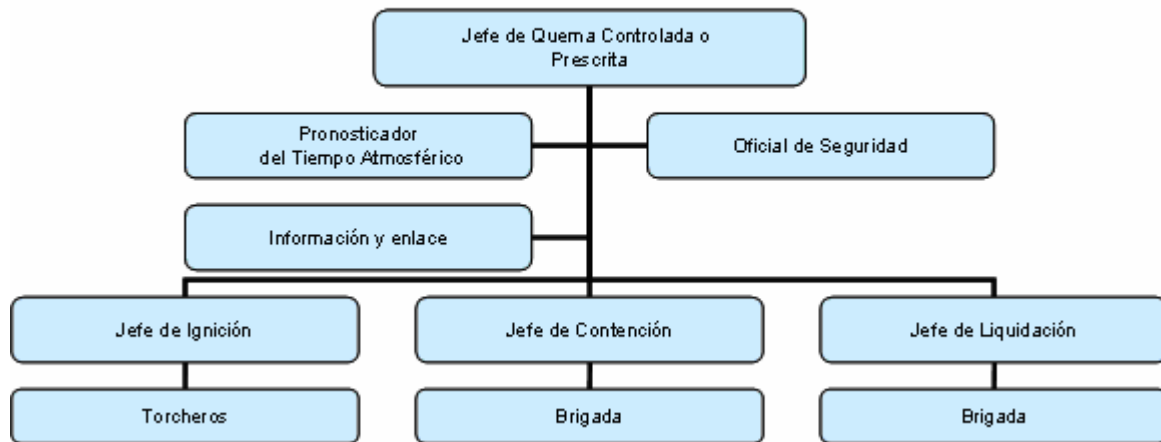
Jefe de Quema Controlada o Prescrita

Pronosticador del Tiempo Atmosférico

Oficial de Seguridad

Información y enlace

Jefe de Ignición

Jefe de Contención

Jefe de Liquidación

Torcheros

Brigada

Brigada